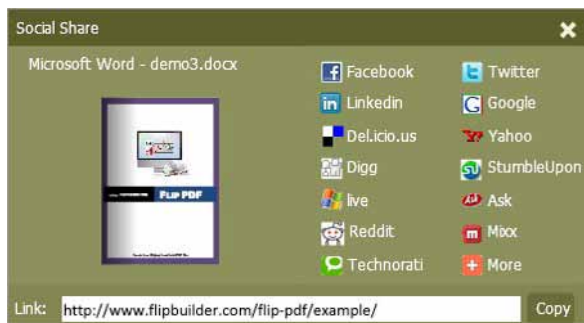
Social Share

Microsoft Word - demo3.docx

FLIP PDF

Facebook
Twitter
Linkedin
Google
Del.icio.us
Yahoo
Digg
StumbleUpon
live
Ask
Reddit
Mixx
Technorati
More

Link: http://www.flipbuilder.com/flip-pdf/example/ Copy